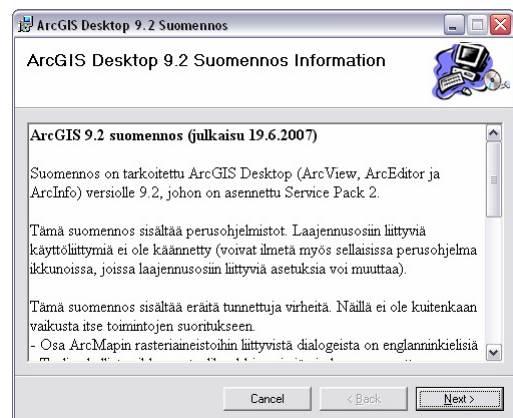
ArcGIS Desktop 9.2 Suomennos

ArcGIS Desktop 9.2 Suomennos Information

ArcGIS 9.2 suomennos (julkaisu 19.6.2007)

Suomennos on tarkoitettu ArcGIS Desktop (ArcView, ArcEditor ja ArcInfo) versiolle 9.2, johon on asennettu Service Pack 2.

Tämä suomennos sisältää perusohjelmistot. Laajennusosiin liittyviä käyttöliittymiä ei ole käännetty (voivat ilmetä myös sellaisissa perusohjelma ikkunoissa, joissa laajennusosiin liittyviä asetuksia voi muuttaa).

Tämä suomennos sisältää eräitä tunnettuja virheitä. Näillä ei ole kuitenkaan vaikusta itse toimintojen suoritukseen.
- Osa ArcMapin rasteriaineistoihin liittyvistä dialogeista on englanninkielisiä
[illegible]

Cancel
< Back
Next >